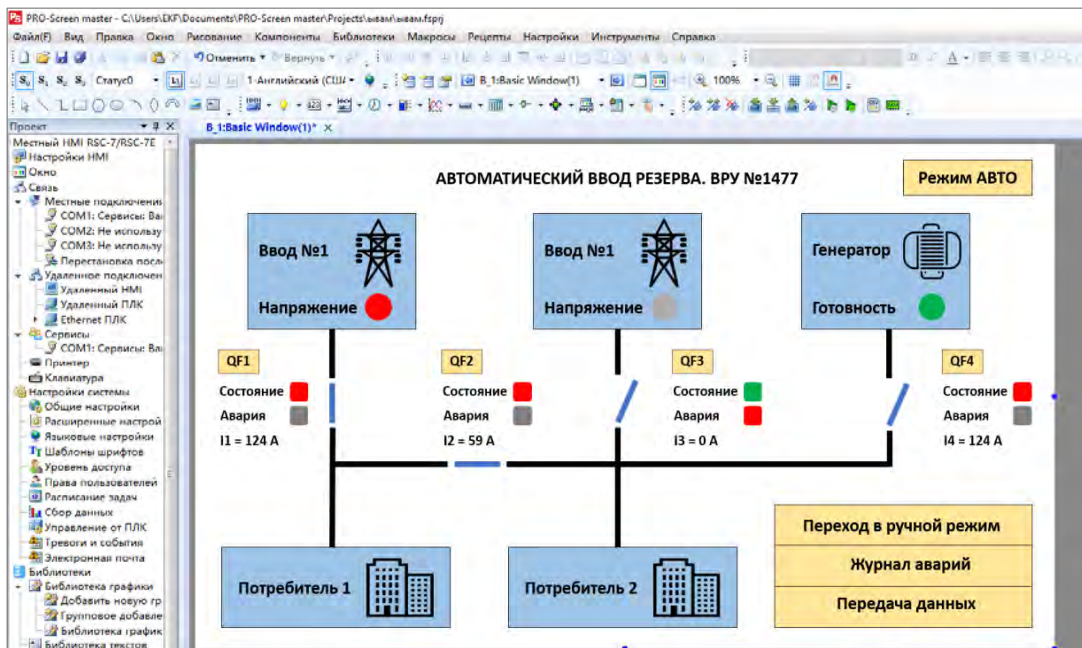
PRO-Screen master - C:\Users\EKF\Documents\PRO-Screen master\Projects\ывам\ывам.fsprj

Файл(F) Вид Правка Окно Рисование Компоненты Библиотеки Макросы Рецепты Настройки Инструменты Справка

Отменить Вернуть

Статус0 1 Английский (США B_1:Basic Window(1) 100%

Проект

Местный HMI RSC-7/RSC-7E
Настройки HMI
Окно
Связь
Местные подключения
COM1: Сервисы: Ва
COM2: Не использу
COM3: Не использу
Перестановка посл
Удаленное подключен
Удаленный HMI
Удаленный ПЛК
Ethernet ПЛК
Сервисы
COM1: Сервисы: Ва
Принтер
Клавиатура
Настройки системы
Общие настройки
Расширенные настрой
Языковые настройки
Шаблоны шрифтов
Уровень доступа
Права пользователей
Расписание задач
Сбор данных
Управление от ПЛК
Тревоги и события
Электронная почта
Библиотеки
Библиотека графики
Добавить новую гр
Групповое добавле
Библиотека график
Библиотека текстов

B_1:Basic Window(1)*

АВТОМАТИЧЕСКИЙ ВВОД РЕЗЕРВА. ВРУ №1477

Режим АВТО

Ввод №1
Напряжение

Ввод №1
Напряжение

Генератор
Готовность

QF1
Состояние
Авария
I1 = 124 A

QF2
Состояние
Авария
I2 = 59 A

QF3
Состояние
Авария
I3 = 0 A

QF4
Состояние
Авария
I4 = 124 A

Переход в ручной режим
Журнал аварий
Передача данных

Потребитель 1

Потребитель 2